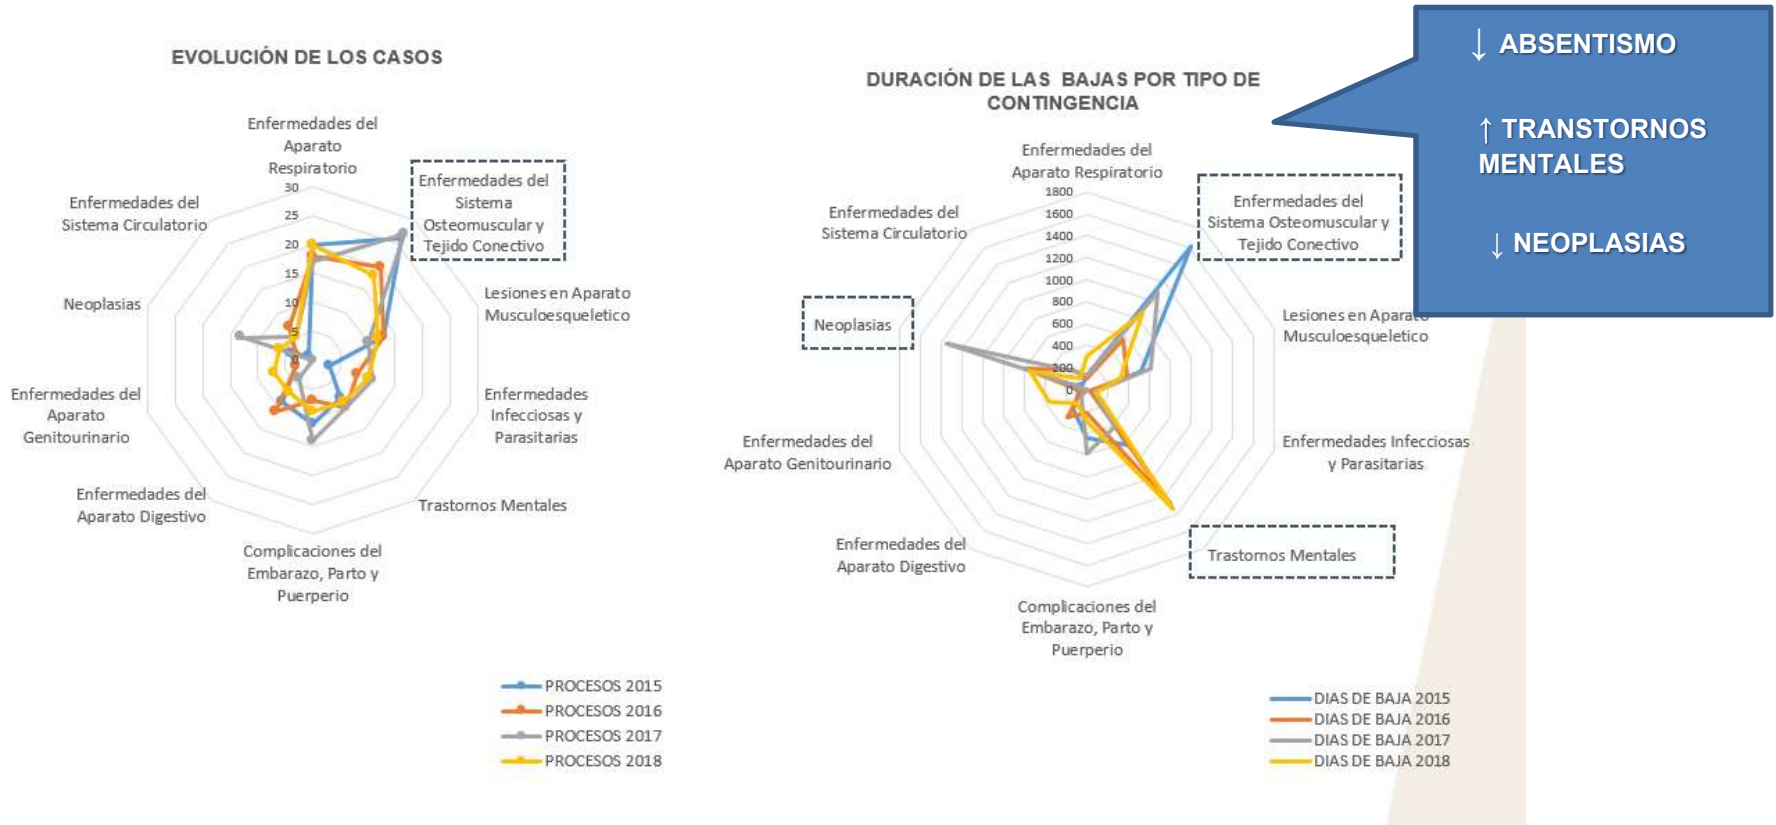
EVOLUCIÓN DE LOS CASOS

Enfermedades del Aparato Respiratorio

30
25
20
15
10
5
0

Enfermedades del Sistema Osteomuscular y Tejido Conectivo

Lesiones en Aparato Musculoesqueletico

Enfermedades Infecciosas y Parasitarias

Trastornos Mentales

Complicaciones del Embarazo, Parto y Puerperio

Enfermedades del Aparato Digestivo

Enfermedades del Aparato Genitourinario

Neoplasias

Enfermedades del Sistema Circulatorio

PROCESOS 2015
PROCESOS 2016
PROCESOS 2017
PROCESOS 2018

DURACIÓN DE LAS BAJAS POR TIPO DE CONTINGENCIA

Enfermedades del Aparato Respiratorio

1800
1600
1400
1200
1000
800
600
400
200
0

Enfermedades del Sistema Osteomuscular y Tejido Conectivo

Lesiones en Aparato Musculoesqueletico

Enfermedades Infecciosas y Parasitarias

Trastornos Mentales

Complicaciones del Embarazo, Parto y Puerperio

Enfermedades del Aparato Digestivo

Enfermedades del Aparato Genitourinario

Neoplasias

Enfermedades del Sistema Circulatorio

DIAS DE BAJA 2015
DIAS DE BAJA 2016
DIAS DE BAJA 2017
DIAS DE BAJA 2018

↓ ABSENTISMO

↑ TRANSTORNOS MENTALES

↓ NEOPLASIAS